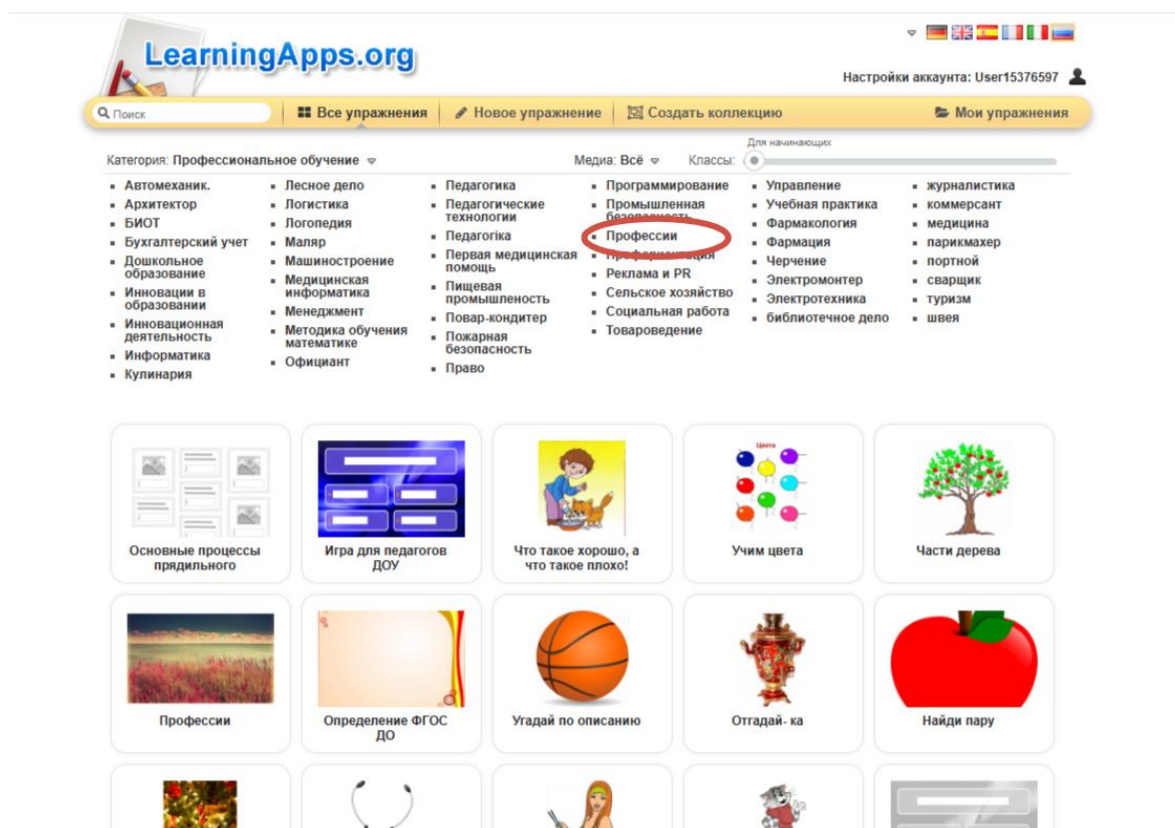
LearningApps.org

Настройки аккаунта: User15376597

Поиск | Все упражнения | Новое упражнение | Создать коллекцию | Мои упражнения

Категория: Профессиональное обучение
Медиа: Всё
Классы:
Для начинающих

- Автомеханик.
- Архитектор
- БИОТ
- Бухгалтерский учет
- Дошкольное образование
- Инновации в образовании
- Инновационная деятельность
- Информатика
- Кулинария

- Лесное дело
- Логистика
- Логопедия
- Маляр
- Машиностроение
- Медицинская информатика
- Менеджмент
- Методика обучения математике
- Официант

- Педагогика
- Педагогические технологии
- Педагогiка
- Первая медицинская помощь
- Пищевая промышленость
- Повар-кондитер
- Пожарная безопасность
- Право

- Программирование
- Промышленная безопасность
- Профессии
- Профориентация
- Реклама и PR
- Сельское хозяйство
- Социальная работа
- Товароведение

- Управление
- Учебная практика
- Фармакология
- Фармация
- Черчение
- Электромонтер
- Электротехника
- библиотечное дело

- журналистика
- коммерсант
- медицина
- парикмахер
- портной
- сварщик
- туризм
- швея

Основные процессы прядильного
Игра для педагогов ДОУ
Что такое хорошо, а что такое плохо!
Цвета
Учим цвета
Части дерева

Профессии
Определение ФГОС ДО
Угадай по описанию
Отгадай- ка
Найди пару